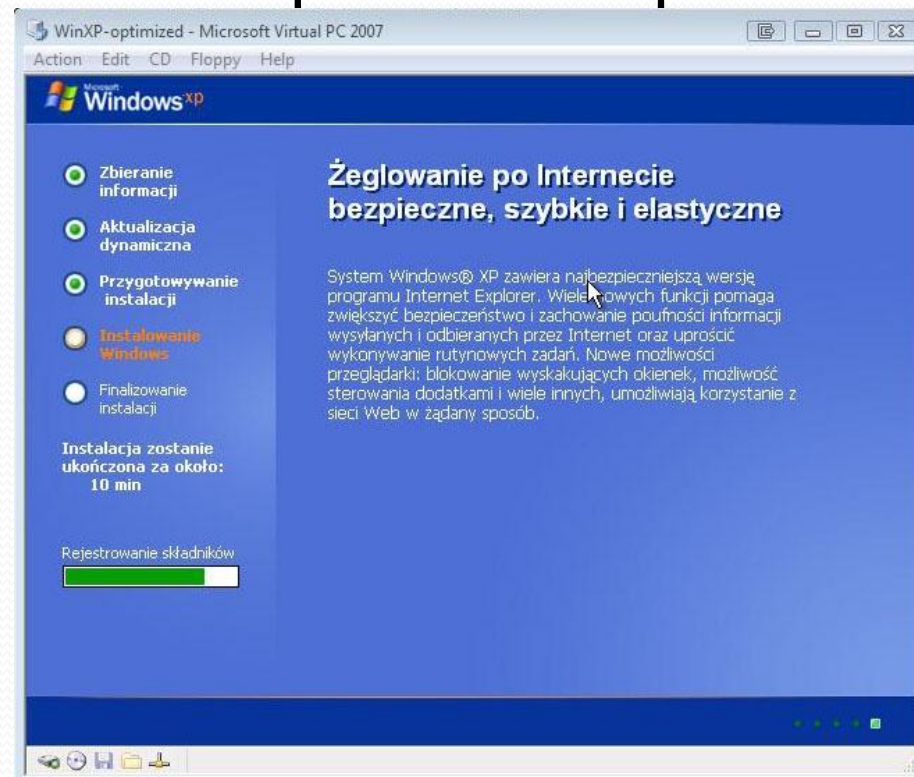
WinXP-optimized - Microsoft Virtual PC 2007

Action Edit CD Floppy Help

Microsoft Windows XP

Zbieranie informacji

Aktualizacja dynamiczna

Przygotowywanie instalacji

Instalowanie Windows

Finalizowanie instalacji

Instalacja zostanie ukończona za około: 10 min

Rejestrowanie składników

Żeglowanie po Internecie bezpieczne, szybkie i elastyczne

System Windows® XP zawiera najbezpieczniejszą wersję programu Internet Explorer. Wiele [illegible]owych funkcji pomaga zwiększyć bezpieczeństwo i zachowanie poufności informacji wysyłanych i odbieranych przez Internet oraz uprościć wykonywanie rutynowych zadań. Nowe możliwości przeglądarki: blokowanie wyskakujących okienek, możliwość sterowania dodatkami i wiele innych, umożliwiają korzystanie z sieci Web w żądany sposób.